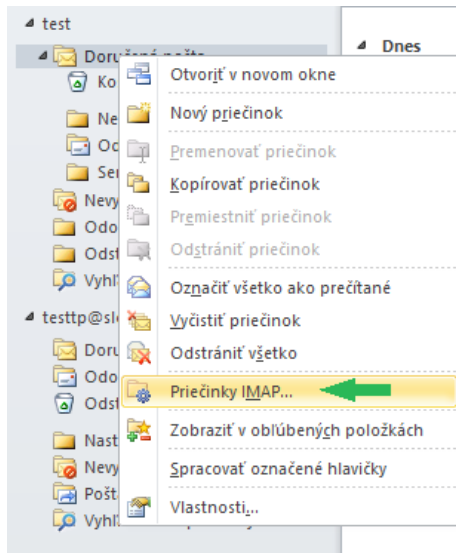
test
Doručená pošta
Ko
Ne
Od
Se
Nevy
Odo
Odst
Vyhľ
testtp@sl
Doru
Odo
Odst
Nast
Nevy
Pošt
Vyhľ

Dnes

Otvoriť v novom okne
Nový priečinok
Premenovať priečinok
Kopírovať priečinok
Premiestniť priečinok
Odstrániť priečinok
Označiť všetko ako prečítané
Vyčistiť priečinok
Odstrániť všetko
Priečinky IMAP...
Zobraziť v obľúbených položkách
Spracovať označené hlavičky
Vlastnosti...